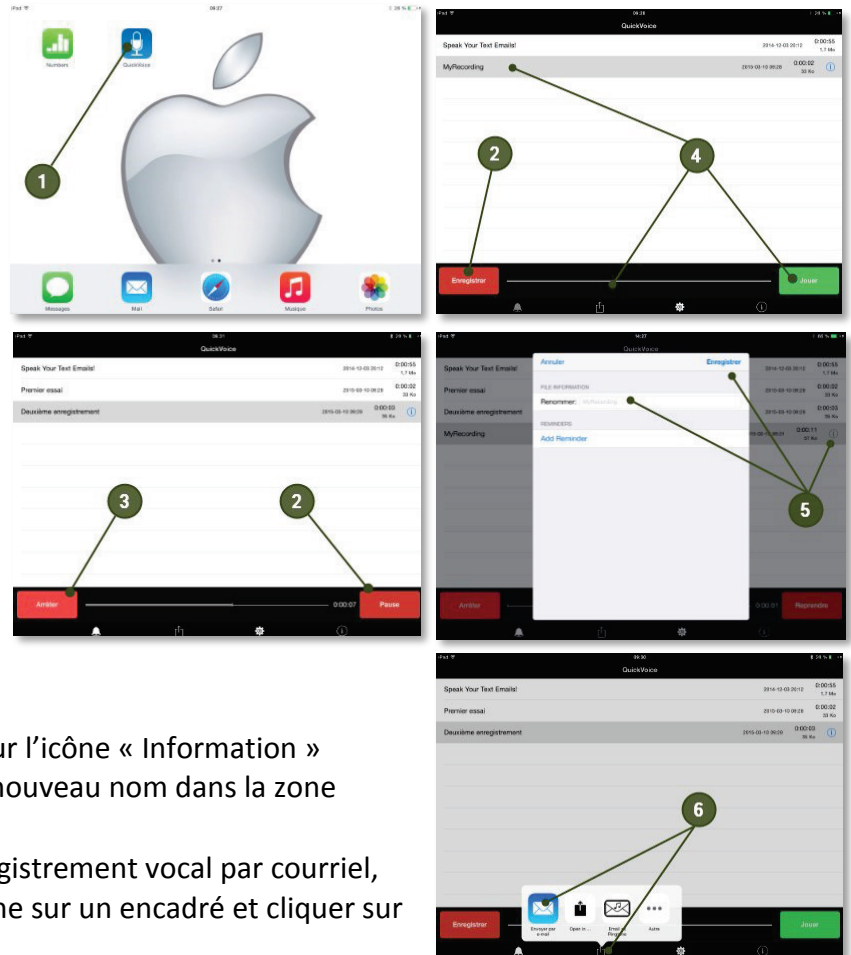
iPad 09:27 28 %

Numbers QuickVoice

Messages Mail Safari Musique Photos

1

iPad 09:28 28 %

QuickVoice

Speak Your Text Emails! 2014-12-03 20:12 0:00:55 1,7 Mo

MyRecording 2015-03-10 09:28 0:00:02 33 Ko

2

4

Enregistrer

Jouer

iPad 09:31 28 %

QuickVoice

Speak Your Text Emails! 2014-12-03 20:12 0:00:55 1,7 Mo

Premier essai 2015-03-10 09:28 0:00:02 33 Ko

Deuxième enregistrement 2015-03-10 09:29 0:00:03 56 Ko

3

2

Arrêter 0:00:07 Pause

iPad 14:27 66 %

QuickVoice

Annuler Enregistrer

Speak Your Text Emails!

Premier essai

Deuxième enregistrement

MyRecording

FILE INFORMATION

Renommer: MyRecording

REMINDERS

Add Reminder

5

Arrêter 0:00:01 Reprendre

iPad 09:30 28 %

QuickVoice

Speak Your Text Emails! 2014-12-03 20:12 0:00:55 1,7 Mo

Premier essai 2015-03-10 09:28 0:00:02 33 Ko

Deuxième enregistrement 2015-03-10 09:29 0:00:03 56 Ko

6

Enregistrer

Envoyer par e-mail Open in ... Email Ringtone Autre

Jouer

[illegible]ur l'icône « Information » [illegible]nouveau nom dans la zone

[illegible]gistrement vocal par courriel, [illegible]ne sur un encadré et cliquer sur